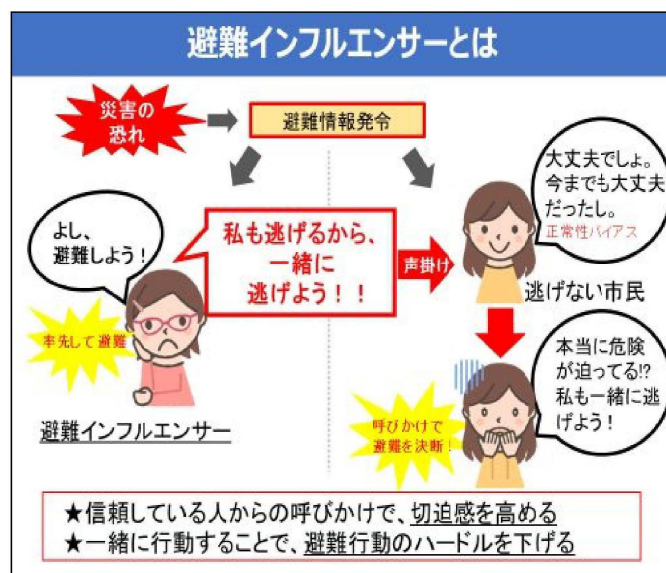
避難インフルエンサーとは

災害の恐れ

避難情報発令

よし、避難しよう！

私も逃げるから、一緒に逃げよう！！

声掛け

大丈夫でしょ。今までも大丈夫だったし。

正常性バイアス

逃げない市民

率先して避難

本当に危険が迫ってる!?私も一緒に逃げよう！

呼びかけで避難を決断！

避難インフルエンサー

★信頼している人からの呼びかけで、切迫感を高める
★一緒に行動することで、避難行動のハードルを下げる